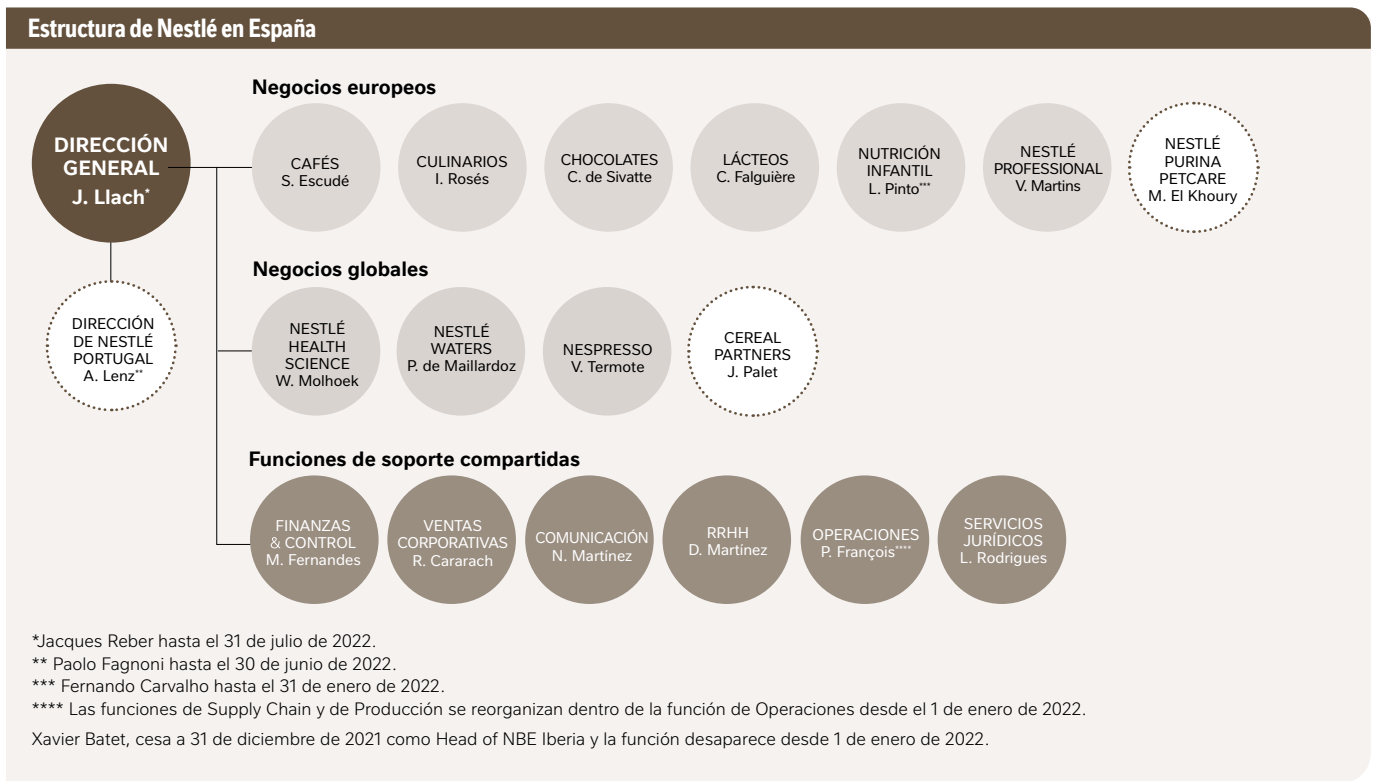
Estructura de Nestlé en España

DIRECCIÓN GENERAL
J. Llach*

DIRECCIÓN DE NESTLÉ PORTUGAL
A. Lenz**

Negocios europeos

CAFÉS
S. Escudé

CULINARIOS
I. Rosés

CHOCOLATES
C. de Sivatte

LÁCTEOS
C. Falguière

NUTRICIÓN INFANTIL
L. Pinto***

NESTLÉ PROFESSIONAL
V. Martins

NESTLÉ PURINA PETCARE
M. El Khoury

Negocios globales

NESTLÉ HEALTH SCIENCE
W. Molhoek

NESTLÉ WATERS
P. de Maillardoz

NESPRESSO
V. Termote

CEREAL PARTNERS
J. Palet

Funciones de soporte compartidas

FINANZAS & CONTROL
M. Fernandes

VENTAS CORPORATIVAS
R. Cararach

COMUNICACIÓN
N. Martínez

RRHH
D. Martínez

OPERACIONES
P. François****

SERVICIOS JURÍDICOS
L. Rodrigues

*Jacques Reber hasta el 31 de julio de 2022.
** Paolo Fagnoni hasta el 30 de junio de 2022.
*** Fernando Carvalho hasta el 31 de enero de 2022.
**** Las funciones de Supply Chain y de Producción se reorganizan dentro de la función de Operaciones desde el 1 de enero de 2022.
Xavier Batet, cesa a 31 de diciembre de 2021 como Head of NBE Iberia y la función desaparece desde 1 de enero de 2022.